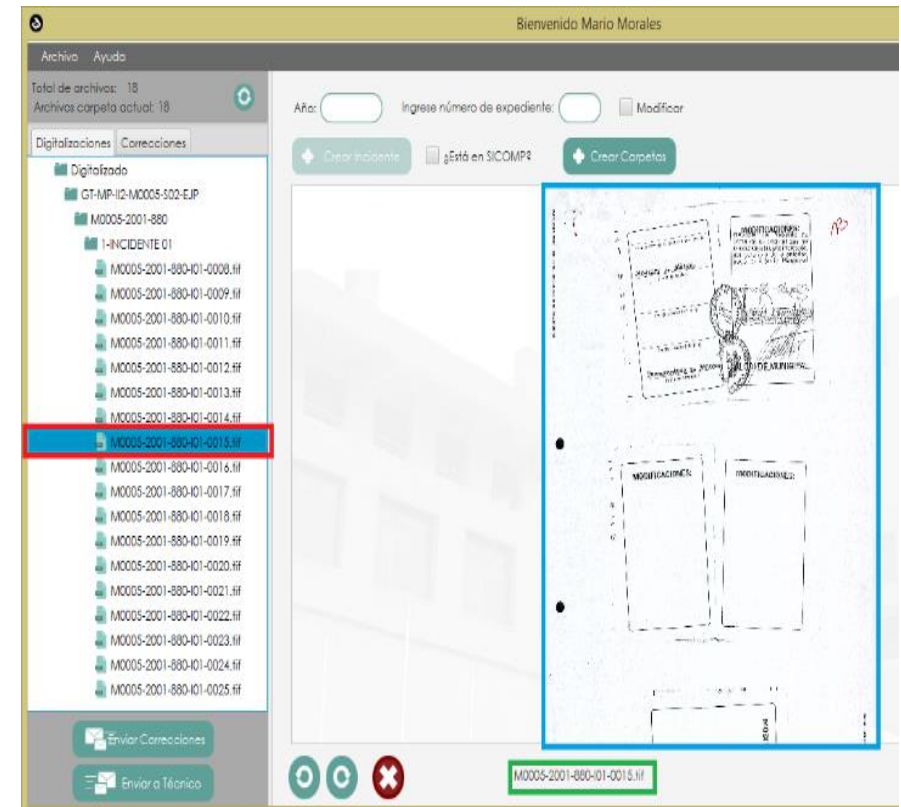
Bienvenido Mario Morales

Archivo Ayuda

Total de archivos: 18
Archivos carpeta actual: 18

Digitalizaciones Correcciones

Digitalizado
GT-MP-II2-M0005-502-EJP
M0005-2001-880
1-INCIDENTE 01
M0005-2001-880-I01-0008.tif
M0005-2001-880-I01-0009.tif
M0005-2001-880-I01-0010.tif
M0005-2001-880-I01-0011.tif
M0005-2001-880-I01-0012.tif
M0005-2001-880-I01-0013.tif
M0005-2001-880-I01-0014.tif
M0005-2001-880-I01-0015.tif
M0005-2001-880-I01-0016.tif
M0005-2001-880-I01-0017.tif
M0005-2001-880-I01-0018.tif
M0005-2001-880-I01-0019.tif
M0005-2001-880-I01-0020.tif
M0005-2001-880-I01-0021.tif
M0005-2001-880-I01-0022.tif
M0005-2001-880-I01-0023.tif
M0005-2001-880-I01-0024.tif
M0005-2001-880-I01-0025.tif

Enviar Correcciones
Enviar a Técnico

Año: Ingrese número de expediente: Modificar

Crear Incidente ¿Está en SICOMP? Crear Carpetas

MODIFICACIONES: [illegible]
MODIFICACIONES:
MODIFICACIONES:

M0005-2001-880-I01-0015.tif